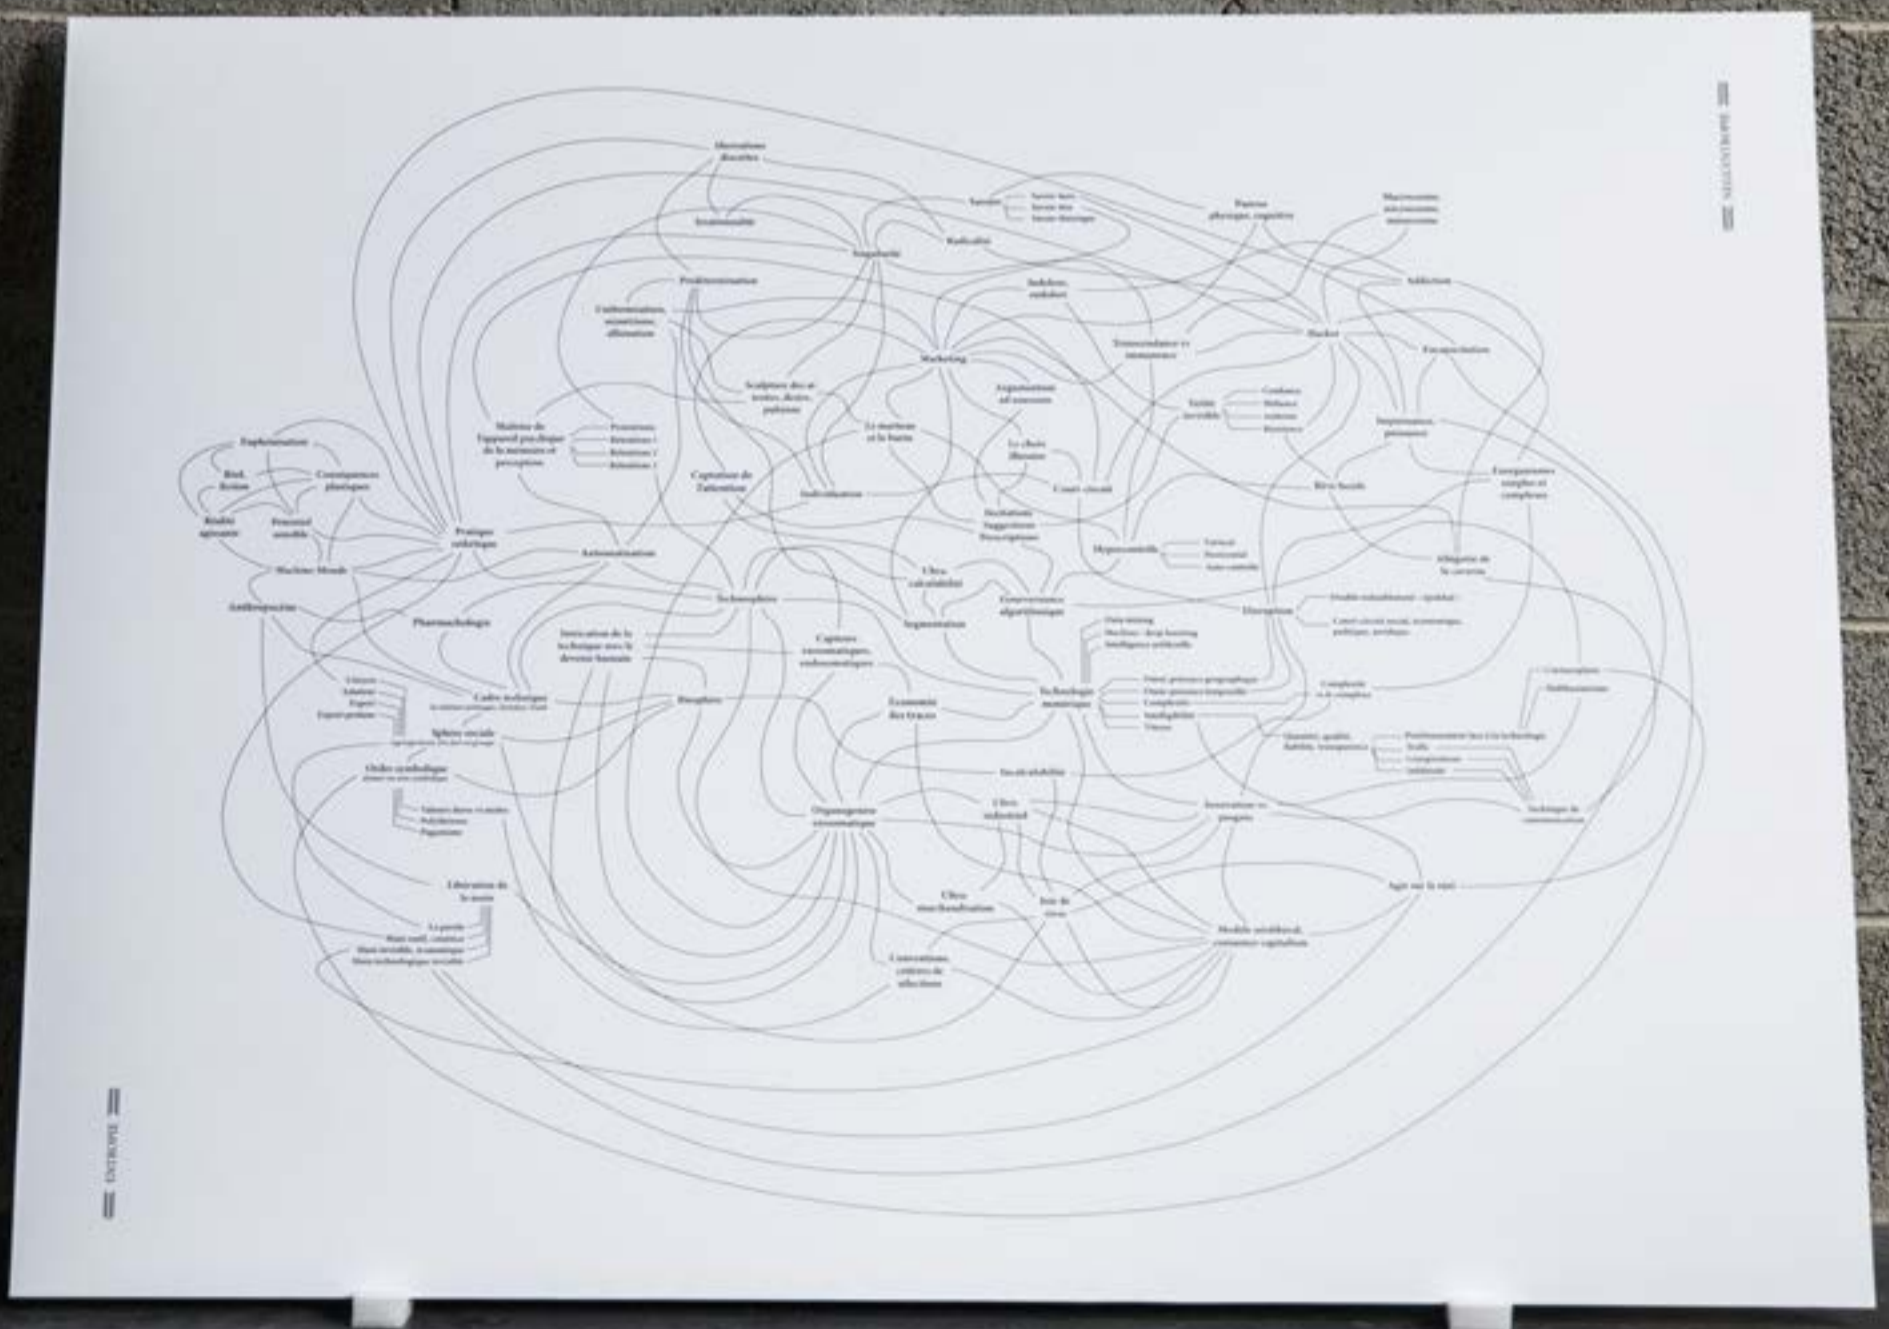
Illustrations discrètes
Irrationalité
Singularité
Radicalité
Savoirs
Savoir-faire
Savoir-être
Savoir théorique
Pauvreté physique, cognitive
Macrocosme, microcosme, mésocosme
Prolétarisation
Uniformisation, aliénation
Marketing
Addiction
Hacker
Transcendance et immanence
Encapsulation
Sculpture des désirs
Le marteau et la barre
Le choix illusoire
Court-circuit
Captation de l'attention
Individuation
Maîtrise de l'appareil psychique de la mémoire et perception
Rétentions
Exploitation
Conséquences physiques
Réalité agissante
Potentiel sensible
Pratique esthétique
Automatisation
Machine Monde
Anthropocène
Pharmacologie
Technosphère
Ultra calculabilité
Gouvernance algorithmique
Segmentation
Hypercontrôle
Vertical
Horizontal
Auto-contrôle
Disruption
Captures
Technologie numérique
Biosphère
Cadre technique
Sphère sociale
Ordre symbolique
Économie des traces
Sociabilité
Organogenèse
Ultra industriel
Libération de la main
Ultra marchandisation
Jeux de rôles
Conventions, critères de sélection
Modèle néolibéral, consumer capitalism
Agir sur le réel
Innovation et progrès
Complexité
Techniques de communication
ENTROPIE
NÉGUENTROPIE